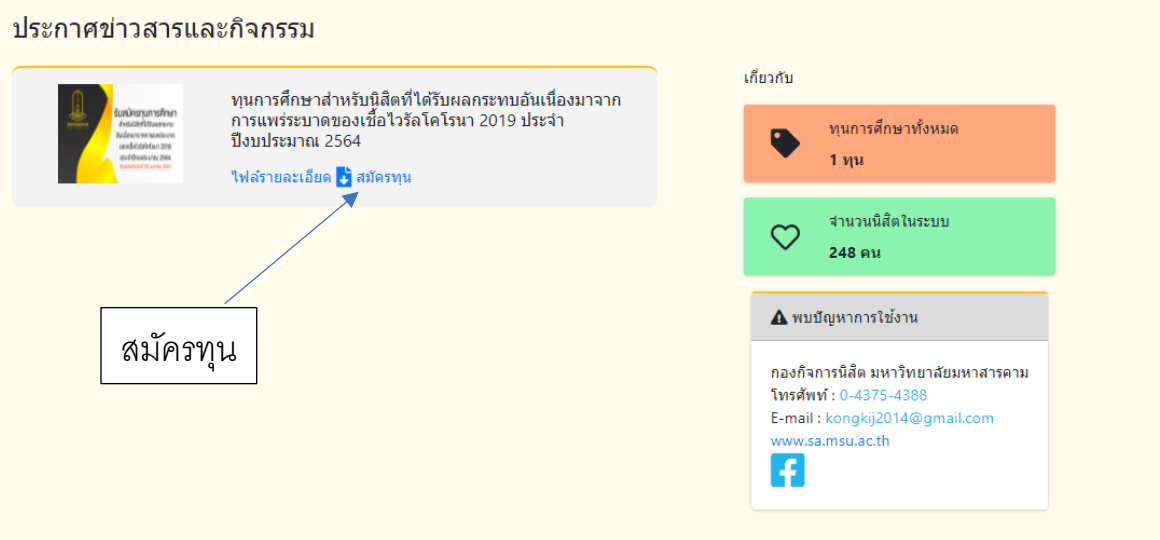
ประกาศข่าวสารและกิจกรรม

รับสมัครทุนการศึกษา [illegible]

ทุนการศึกษาสำหรับนิสิตที่ได้รับผลกระทบอันเนื่องมาจากการแพร่ระบาดของเชื้อไวรัลโคโรนา 2019 ประจำปีงบประมาณ 2564

ไฟล์รายละเอียด สมัครทุน

สมัครทุน

เกี่ยวกับ

ทุนการศึกษาทั้งหมด
1 ทุน

จำนวนนิสิตในระบบ
248 คน

พบปัญหาการใช้งาน

กองกิจการนิสิต มหาวิทยาลัยมหาสารคาม
โทรศัพท์ : 0-4375-4388
E-mail : kongkij2014@gmail.com
www.sa.msu.ac.th